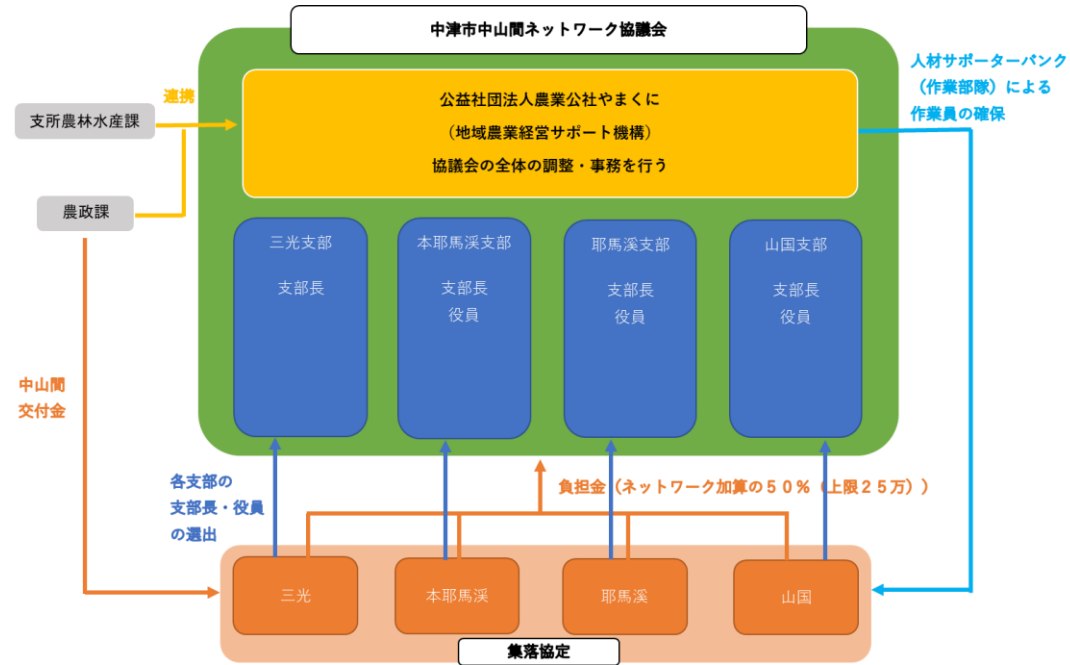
中津市中山間ネットワーク協議会

連携

支所農林水産課

農政課

公益社団法人農業公社やまくに
（地域農業経営サポート機構）
協議会の全体の調整・事務を行う

人材サポーターバンク（作業部隊）による作業員の確保

三光支部
支部長

本耶馬渓支部
支部長
役員

耶馬溪支部
支部長
役員

山国支部
支部長
役員

中山間
交付金

各支部の
支部長・役員
の選出

負担金（ネットワーク加算の５０％（上限２５万））

三光

本耶馬渓

耶馬溪

山国

集落協定